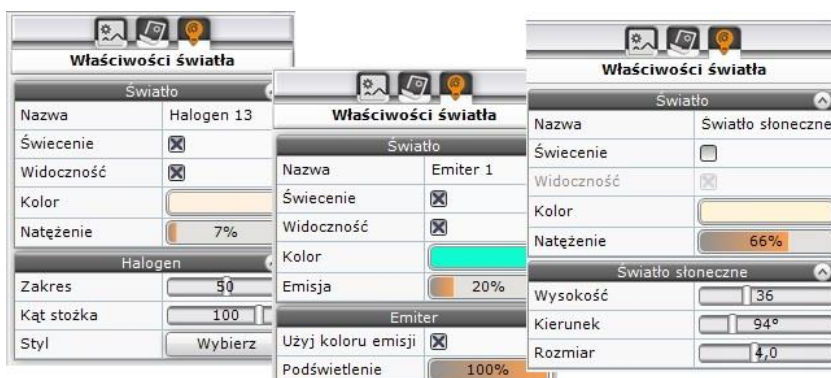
Właściwości światła

Światło

| Nazwa | Halogen 13 |
|---|---|
| Świecenie | ☒ |
| Widoczność | ☒ |
| Kolor | |
| Natężenie | 7% |

Halogen

| Zakres | 50 |
|---|---|
| Kąt stożka | 100 |
| Styl | Wybierz |

Właściwości światła

Światło

| Nazwa | Emiter 1 |
|---|---|
| Świecenie | ☒ |
| Widoczność | ☒ |
| Kolor | |
| Emisja | 20% |

Emiter

| Użyj koloru emisji | ☒ |
|---|---|
| Podświetlenie | 100% |

Właściwości światła

Światło

| Nazwa | Światło słoneczne |
|---|---|
| Świecenie | ☐ |
| Widoczność | ☒ |
| Kolor | |
| Natężenie | 66% |

Światło słoneczne

| Wysokość | 36 |
|---|---|
| Kierunek | 94° |
| Rozmiar | 4,0 |